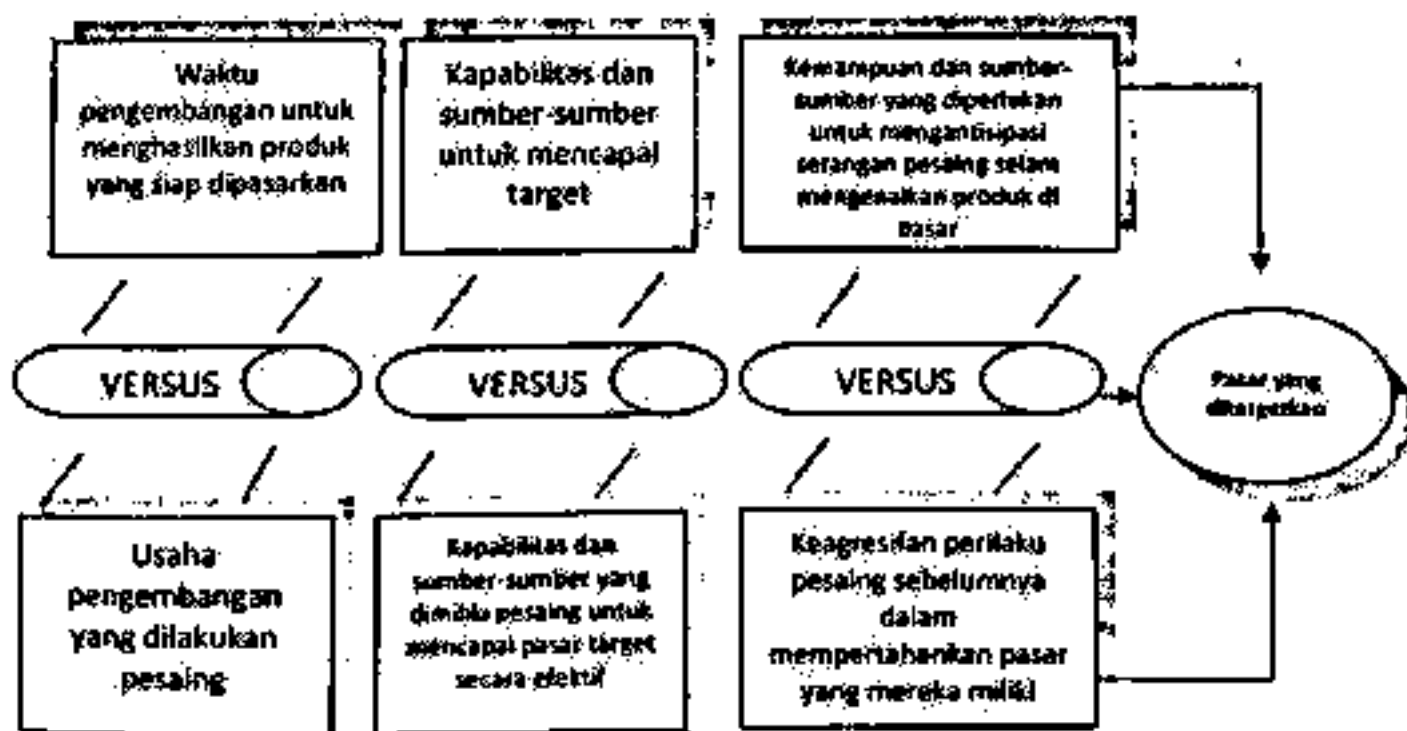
Waktu pengembangan untuk menghasilkan produk yang siap dipasarkan

Kapabilitas dan sumber-sumber untuk mencapai target

Kemampuan dan sumber-sumber yang diperlukan untuk mengantisipasi serangan pesaing selam mengenalkan produk di pasar

VERSUS

VERSUS

VERSUS

Pasar yang diharapkan

Usaha pengembangan yang dilakukan pesaing

Kapabilitas dan sumber-sumber yang dimiliki pesaing untuk mencapai pasar target secara efektif

Keagresifan perilaku pesaing sebelumnya dalam mempertahankan pasar yang mereka miliki